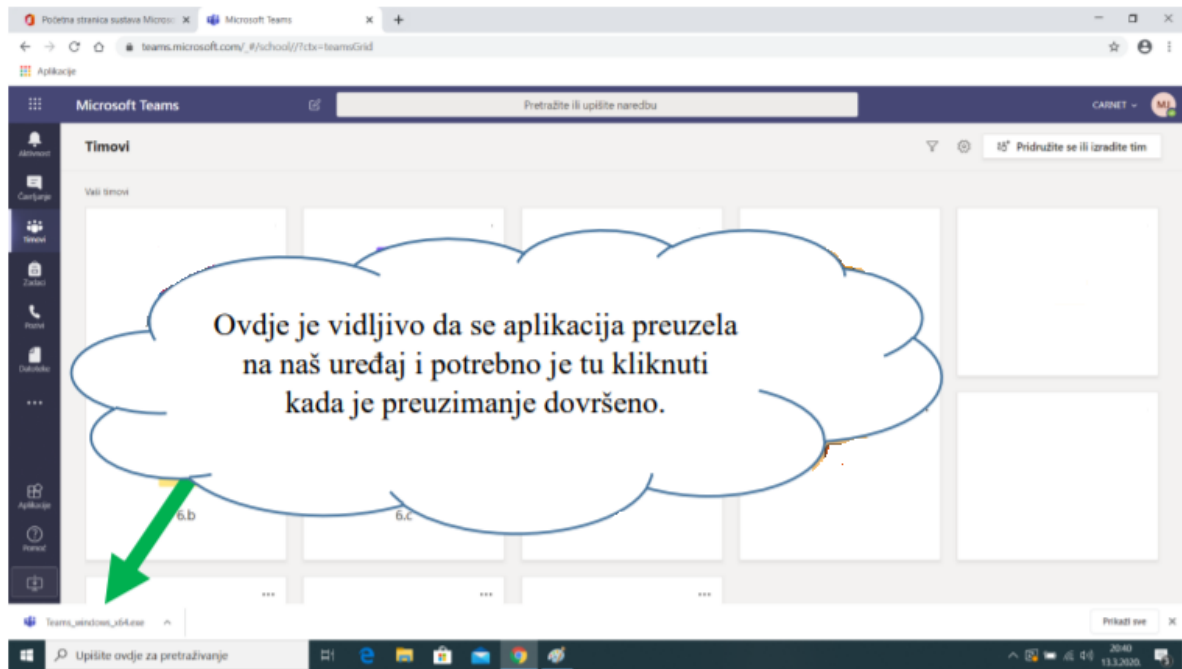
Početna stranica sustava Microso ×
Microsoft Teams ×
+

teams.microsoft.com/_#/school//?ctx=teamsGrid

Aplikacije

Microsoft Teams
Pretražite ili upišite naredbu
CARNET
ML

Aktivnost
Čavrljanje
Timovi
Zadaci
Pozivi
Datoteke
...
Aplikacije
Pomoć

Timovi
Pridružite se ili izradite tim

Vaši timovi

Ovdje je vidljivo da se aplikacija preuzela na naš uređaj i potrebno je tu kliknuti kada je preuzimanje dovršeno.

6.b
6.c

Teams_windows_x64.exe
Prikaži sve

Upišite ovdje za pretraživanje
20:40
13.3.2020.